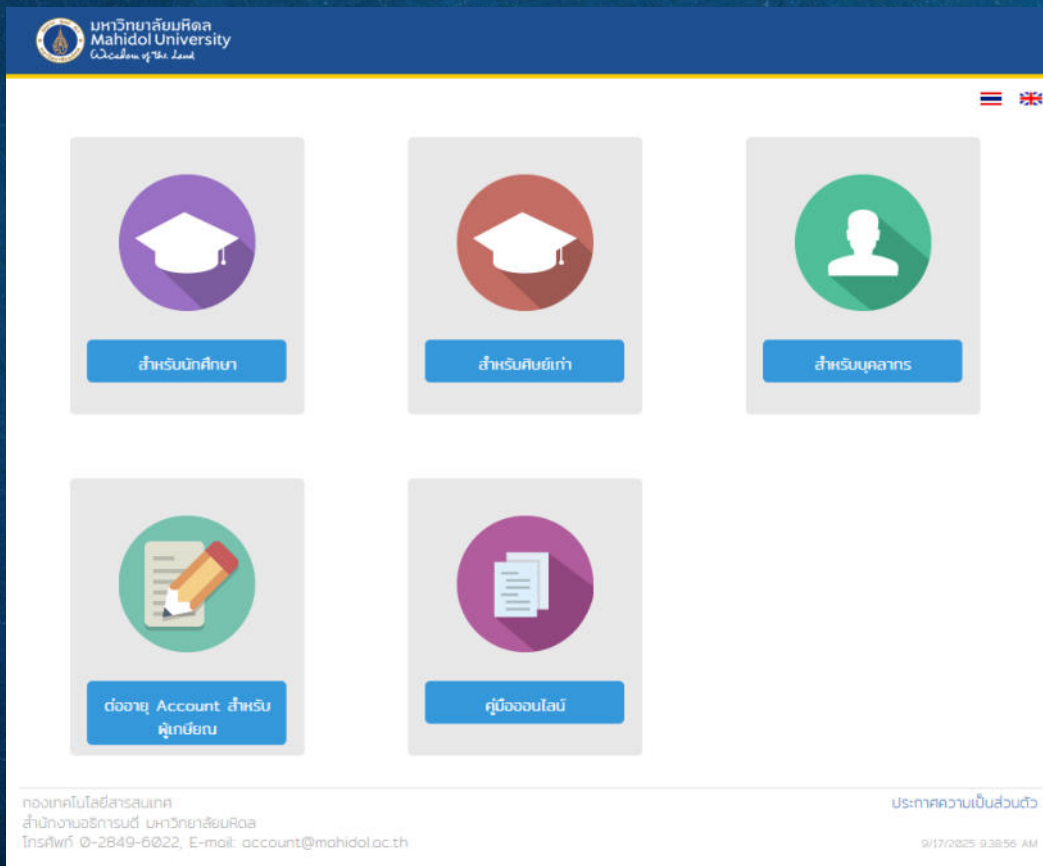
มหาวิทยาลัยมหิดล
Mahidol University
Wisdom of the Land

สำหรับนักศึกษา

สำหรับศิษย์เก่า

สำหรับบุคลากร

ต่ออายุ Account สำหรับผู้เกษียณ

คู่มือออนไลน์

กองเทคโนโลยีสารสนเทศ
สำนักงานอธิการบดี มหาวิทยาลัยมหิดล
โทรศัพท์ 0-2849-6022, E-mail: account@mahidol.ac.th

ประกาศความเป็นส่วนตัว

9/17/2025 9:38:56 AM